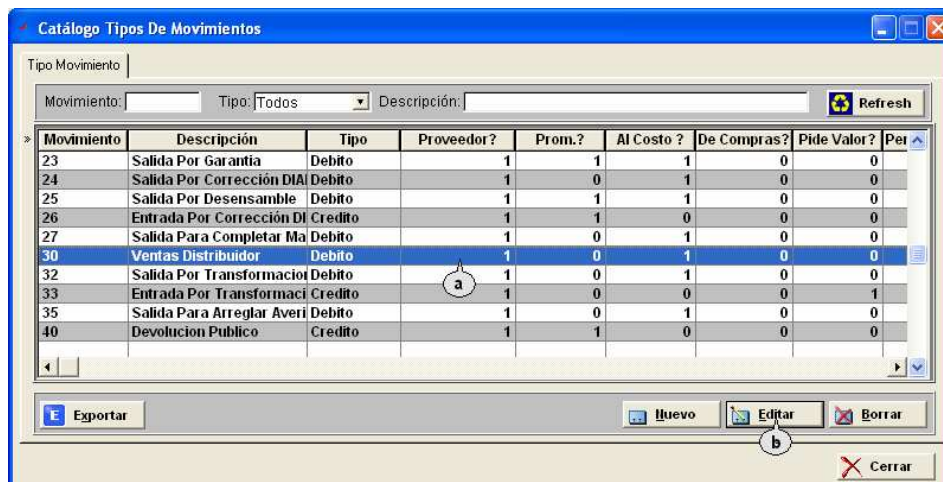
Catálogo Tipos De Movimientos

Tipo Movimiento

Movimiento: Tipo: Todos Descripción: Refresh

| Movimiento | Descripción | Tipo | Proveedor? | Prom.? | Al Costo ? | De Compras? | Pide Valor? | Per |
|---|---|---|---|---|---|---|---|---|
| 23 | Salida Por Garantia | Debito | 1 | 1 | 1 | 0 | 0 | |
| 24 | Salida Por Corrección DIA | Debito | 1 | 0 | 1 | 0 | 0 | |
| 25 | Salida Por Desensamble | Debito | 1 | 1 | 1 | 0 | 0 | |
| 26 | Entrada Por Corrección DI | Credito | 1 | 1 | 0 | 0 | 0 | |
| 27 | Salida Para Completar Ma | Debito | 1 | 0 | 1 | 0 | 0 | |
| 30 | Ventas Distribuidor | Debito | 1 | 0 | 1 | 0 | 0 | |
| 32 | Salida Por Transformacion | Debito | 1 | 0 | 1 | 0 | 0 | |
| 33 | Entrada Por Transformaci | Credito | 1 | 0 | 0 | 0 | 1 | |
| 35 | Salida Para Arreglar Averi | Debito | 1 | 0 | 1 | 0 | 0 | |
| 40 | Devolucion Publico | Credito | 1 | 1 | 0 | 0 | 0 | |

a

Exportar Nuevo Editar Borrar

b

Cerrar